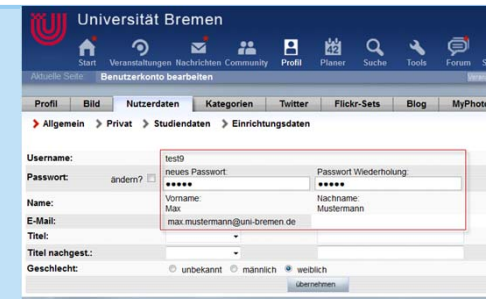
Universität Bremen

Start Veranstaltungen Nachrichten Community Profil Planer Suche Tools Forum S

Aktuelle Seite: Benutzerkonto bearbeiten

Profil Bild Nutzerdaten Kategorien Twitter Flickr-Sets Blog MyPhoto

Allgemein Privat Studiendaten Einrichtungsdaten

Username: test9

Passwort: ändern? neues Passwort: ••••• Passwort Wiederholung: •••••

Name: Vorname: Max Nachname: Mustermann

E-Mail: max.mustermann@uni-bremen.de

Titel:

Titel nachgest.:

Geschlecht: unbekannt männlich weiblich

übernehmen